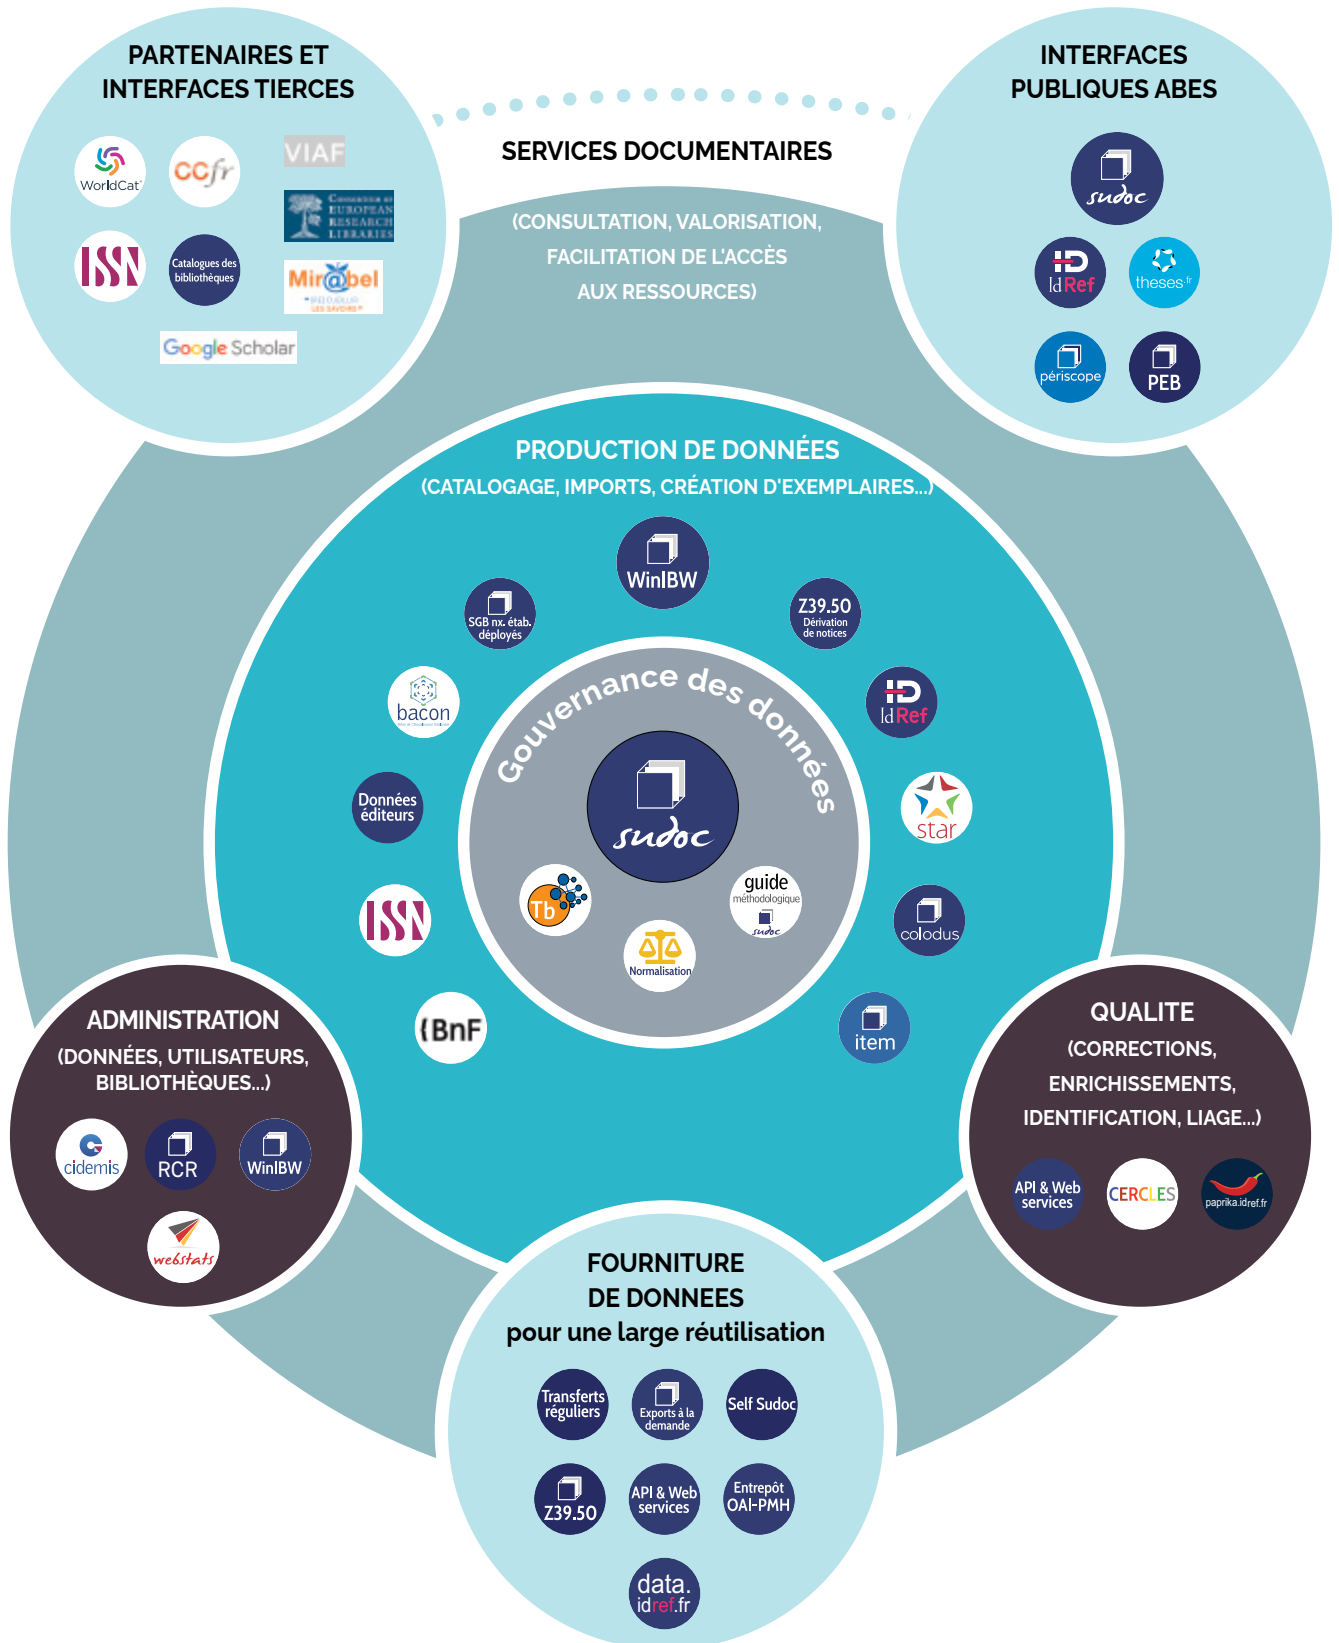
PARTENAIRES ET INTERFACES TIERCES

WorldCat

CCfr

VIAF

Consortium of European Research Libraries

ISSN

Catalogues des bibliothèques

Mir@bel

Google Scholar

SERVICES DOCUMENTAIRES

(CONSULTATION, VALORISATION, FACILITATION DE L'ACCÈS AUX RESSOURCES)

INTERFACES PUBLIQUES ABES

sudoc

IdRef

theses.fr

périscope

PEB

PRODUCTION DE DONNÉES
(CATALOGAGE, IMPORTS, CRÉATION D'EXEMPLAIRES...)

WinIBW

SGB nx. étab. déployés

Z39.50 Dérivation de notices

bacon

IdRef

Données éditeurs

star

ISSN

colodus

BnF

item

Gouvernance des données

sudoc

Tb

guide méthodologique sudoc

Normalisation

ADMINISTRATION
(DONNÉES, UTILISATEURS, BIBLIOTHÈQUES...)

cidemis

RCR

WinIBW

webstats

QUALITE
(CORRECTIONS, ENRICHISSEMENTS, IDENTIFICATION, LIAGE...)

API & Web services

CERCLES

paprika.idref.fr

FOURNITURE DE DONNEES
pour une large réutilisation

Transferts réguliers

Exports à la demande

Self Sudoc

Z39.50

API & Web services

Entrepôt OAI-PMH

data.idref.fr